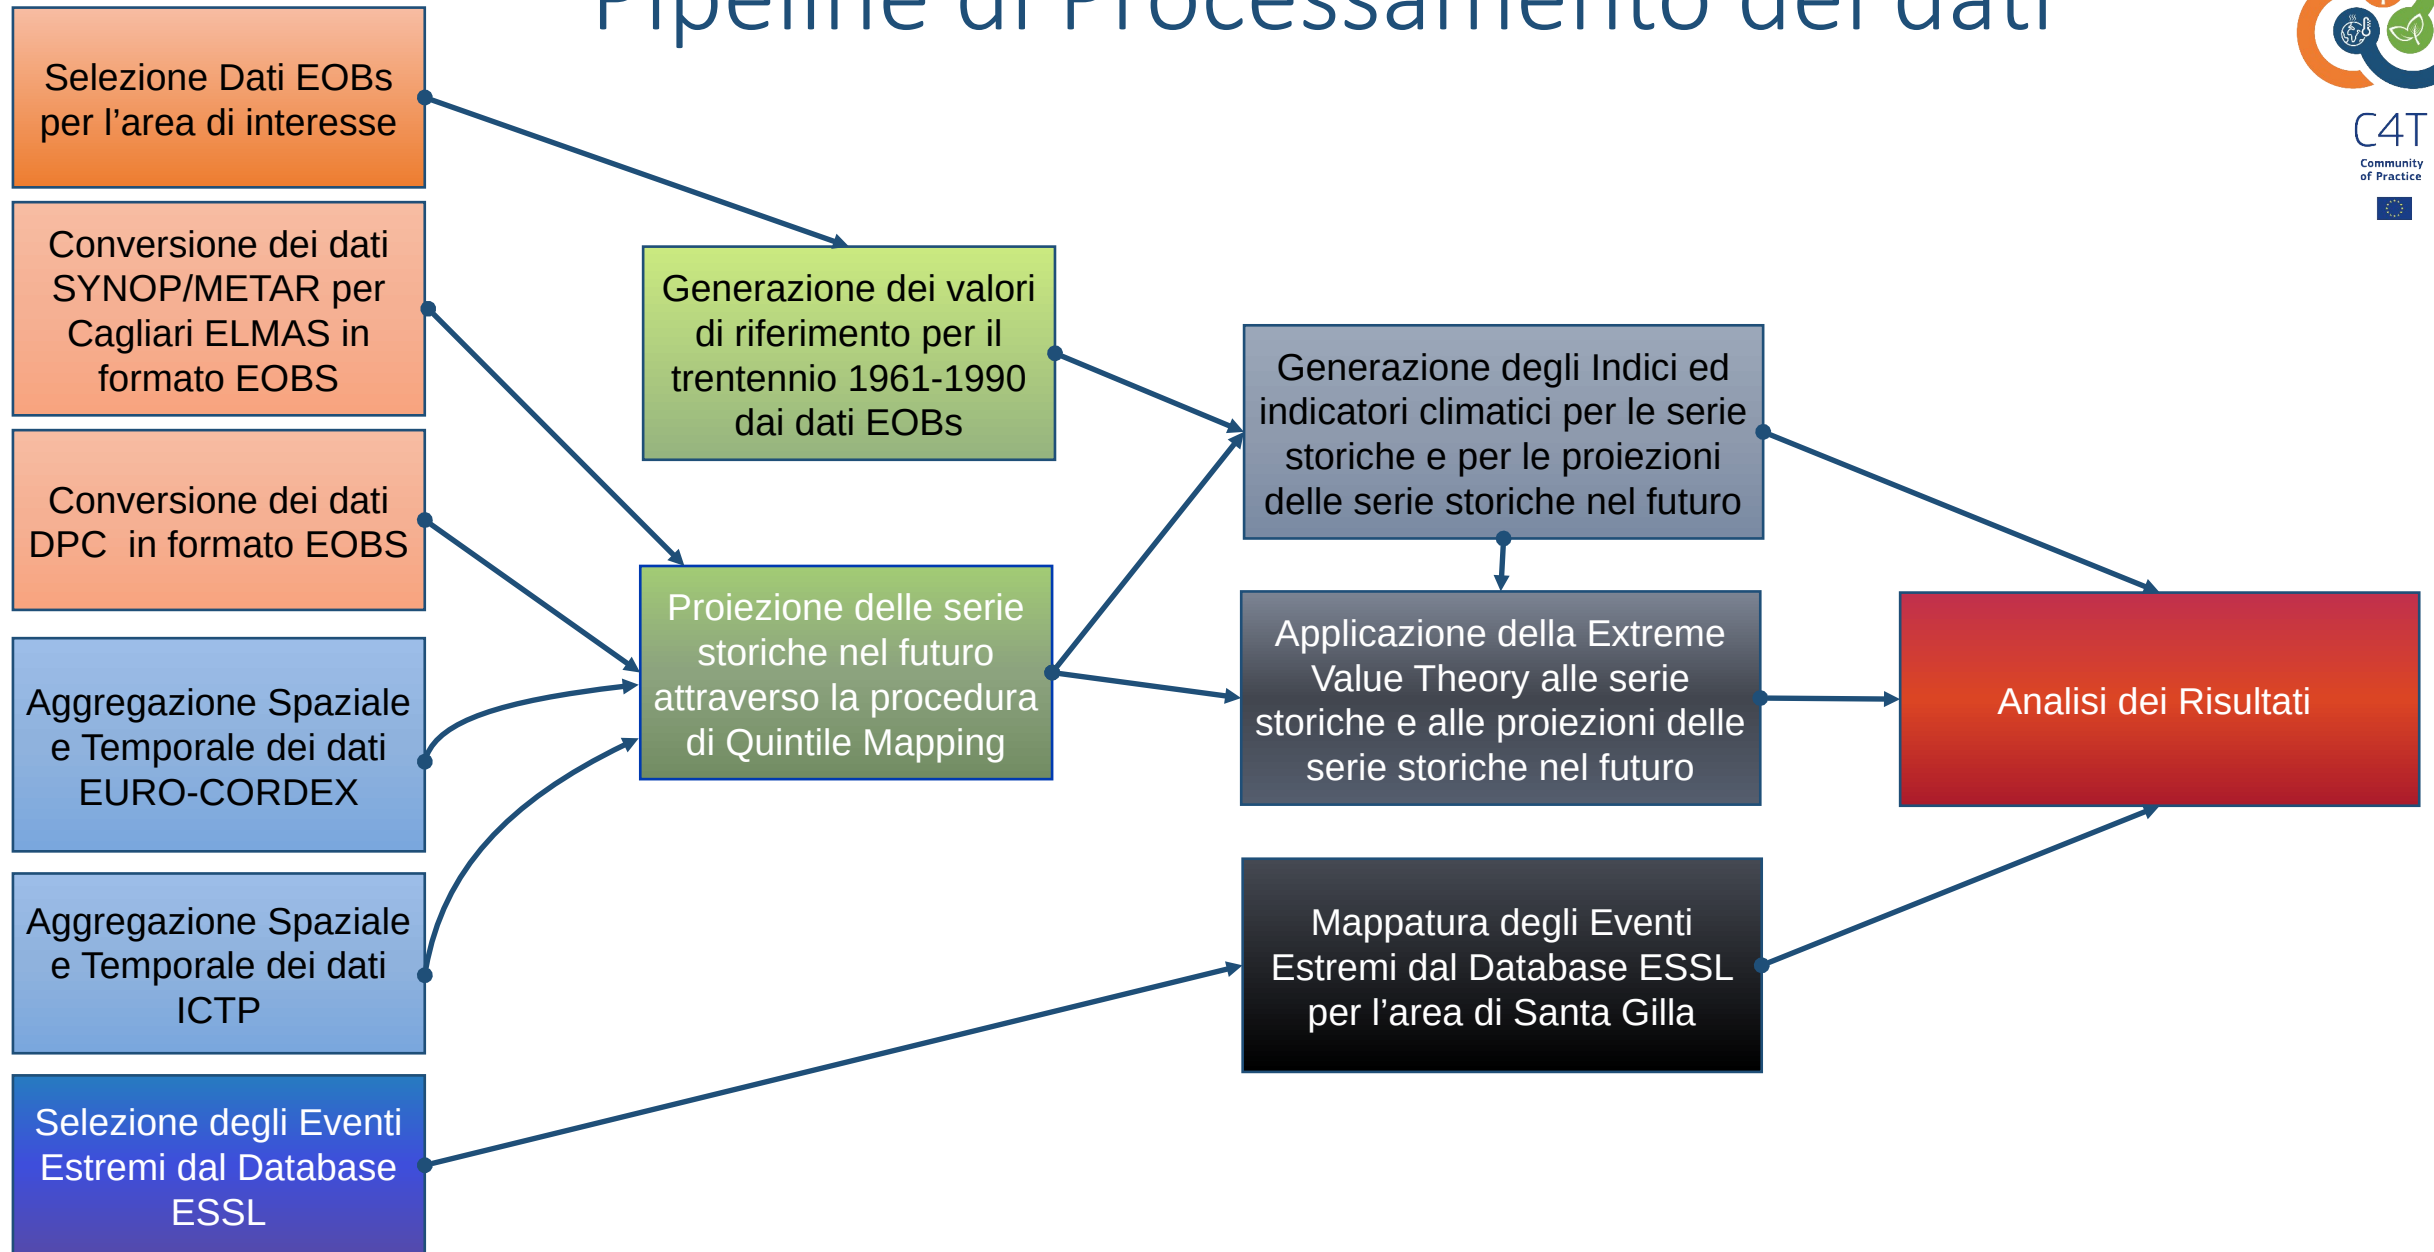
Pipeline di Processamento dei dati

C4T
Community of Practice

Selezione Dati EOBs per l'area di interesse

Conversione dei dati SYNOP/METAR per Cagliari ELMAS in formato EOBS

Conversione dei dati DPC in formato EOBS

Aggregazione Spaziale e Temporale dei dati EURO-CORDEX

Aggregazione Spaziale e Temporale dei dati ICTP

Selezione degli Eventi Estremi dal Database ESSL

Generazione dei valori di riferimento per il trentennio 1961-1990 dai dati EOBs

Proiezione delle serie storiche nel futuro attraverso la procedura di Quintile Mapping

Generazione degli Indici ed indicatori climatici per le serie storiche e per le proiezioni delle serie storiche nel futuro

Applicazione della Extreme Value Theory alle serie storiche e alle proiezioni delle serie storiche nel futuro

Mappatura degli Eventi Estremi dal Database ESSL per l'area di Santa Gilla

Analisi dei Risultati